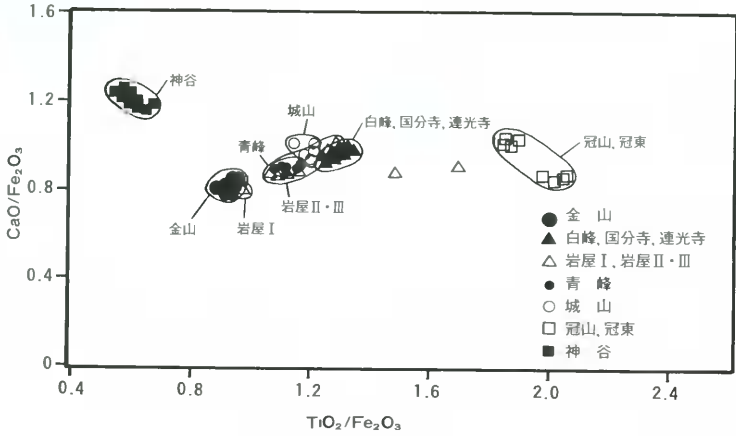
1.6
1.2
0.8
0.4
0
0.4
0.8
1.2
1.6
2.0
2.4

$CaO/Fe_2O_3$

$TiO_2/Fe_2O_3$

神谷
城山
白峰, 国分寺, 達光寺
青峰
冠山, 冠東
金山
岩屋Ⅰ
岩屋Ⅱ・Ⅲ

金　山
白峰, 国分寺, 達光寺
岩屋Ⅰ, 岩屋Ⅱ・Ⅲ
青　峰
城　山
冠山, 冠東
神　谷